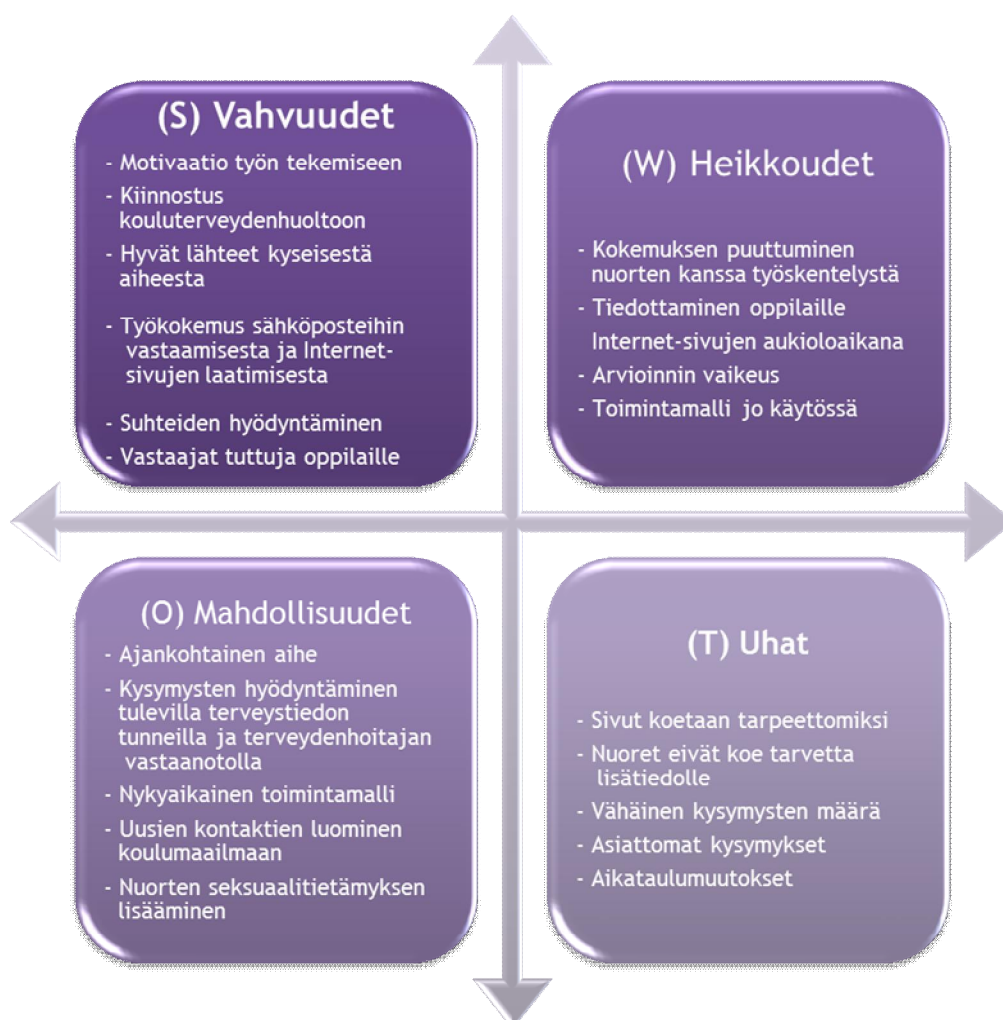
(S) Vahvuudet

- Motivaatio työn tekemiseen
- Kiinnostus kouluterveydenhuoltoon
- Hyvät lähteet kyseisestä aiheesta
- Työkokemus sähköposteihin vastaamisesta ja Internet-sivujen laatimisesta
- Suhteiden hyödyntäminen
- Vastaajat tuttuja oppilaille

(W) Heikkoudet

- Kokemuksen puuttuminen nuorten kanssa työskentelystä
- Tiedottaminen oppilaille
Internet-sivujen aukioloaikana
- Arvioinnin vaikeus
- Toimintamalli jo käytössä

(O) Mahdollisuudet

- Ajankohtainen aihe
- Kysymysten hyödyntäminen tulevilla terveystiedon tunneilla ja terveydenhoitajan vastaanotolla
- Nykyaikainen toimintamalli
- Uusien kontaktien luominen koulumaailmaan
- Nuorten seksuaalitietämyksen lisääminen

(T) Uhat

- Sivut koetaan tarpeettomiksi
- Nuoret eivät koe tarvetta lisätiedolle
- Vähäinen kysymysten määrä
- Asiattomat kysymykset
- Aikataulumuutokset